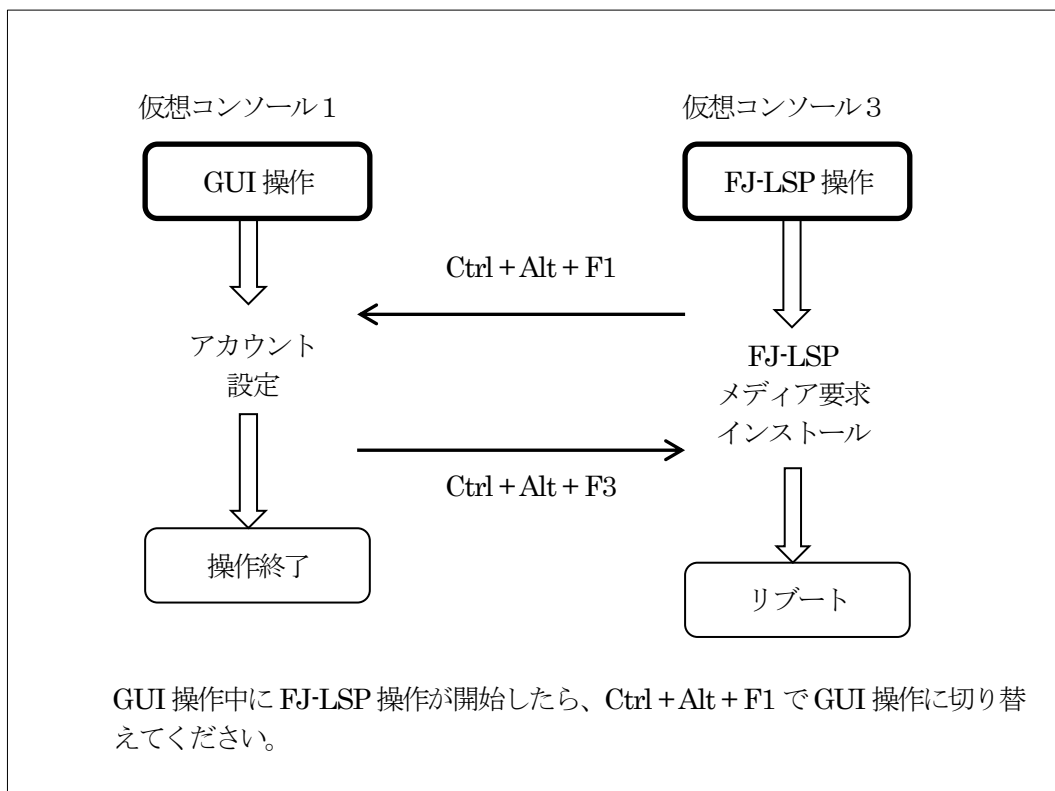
仮想コンソール1

GUI 操作

アカウント
設定

操作終了

仮想コンソール3

FJ-LSP 操作

Ctrl + Alt + F1

FJ-LSP
メディア要求
インストール

Ctrl + Alt + F3

リブート

GUI 操作中に FJ-LSP 操作が開始したら、Ctrl + Alt + F1 で GUI 操作に切り替えてください。